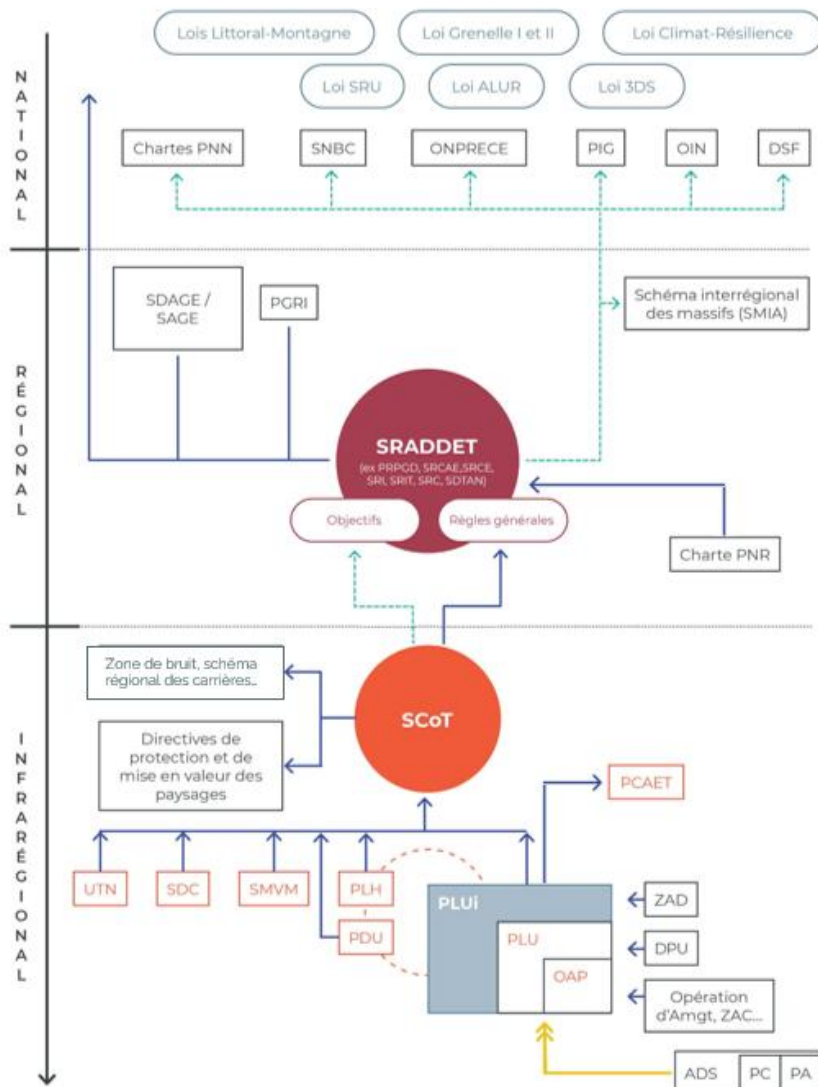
NATIONAL

Lois Littoral-Montagne

Loi Grenelle I et II

Loi Climat-Résilience

Loi SRU

Loi ALUR

Loi 3DS

Chartes PNN

SNBC

ONPRECE

PIG

OIN

DSF

RÉGIONAL

SDAGE / SAGE

PGRI

Schéma interrégional des massifs (SMIA)

SRADDET
(ex PRPGD, SRCAE,SRCE, SRI, SRIT, SRC, SDTAN)

Objectifs

Règles générales

Charte PNR

INFRARÉGIONAL

Zone de bruit, schéma régional des carrières...

SCoT

Directives de protection et de mise en valeur des paysages

PCAET

UTN

SDC

SMVM

PLH

PDU

PLUi

PLU

OAP

ZAD

DPU

Opération d'Amgt, ZAC...

ADS

PC

PA